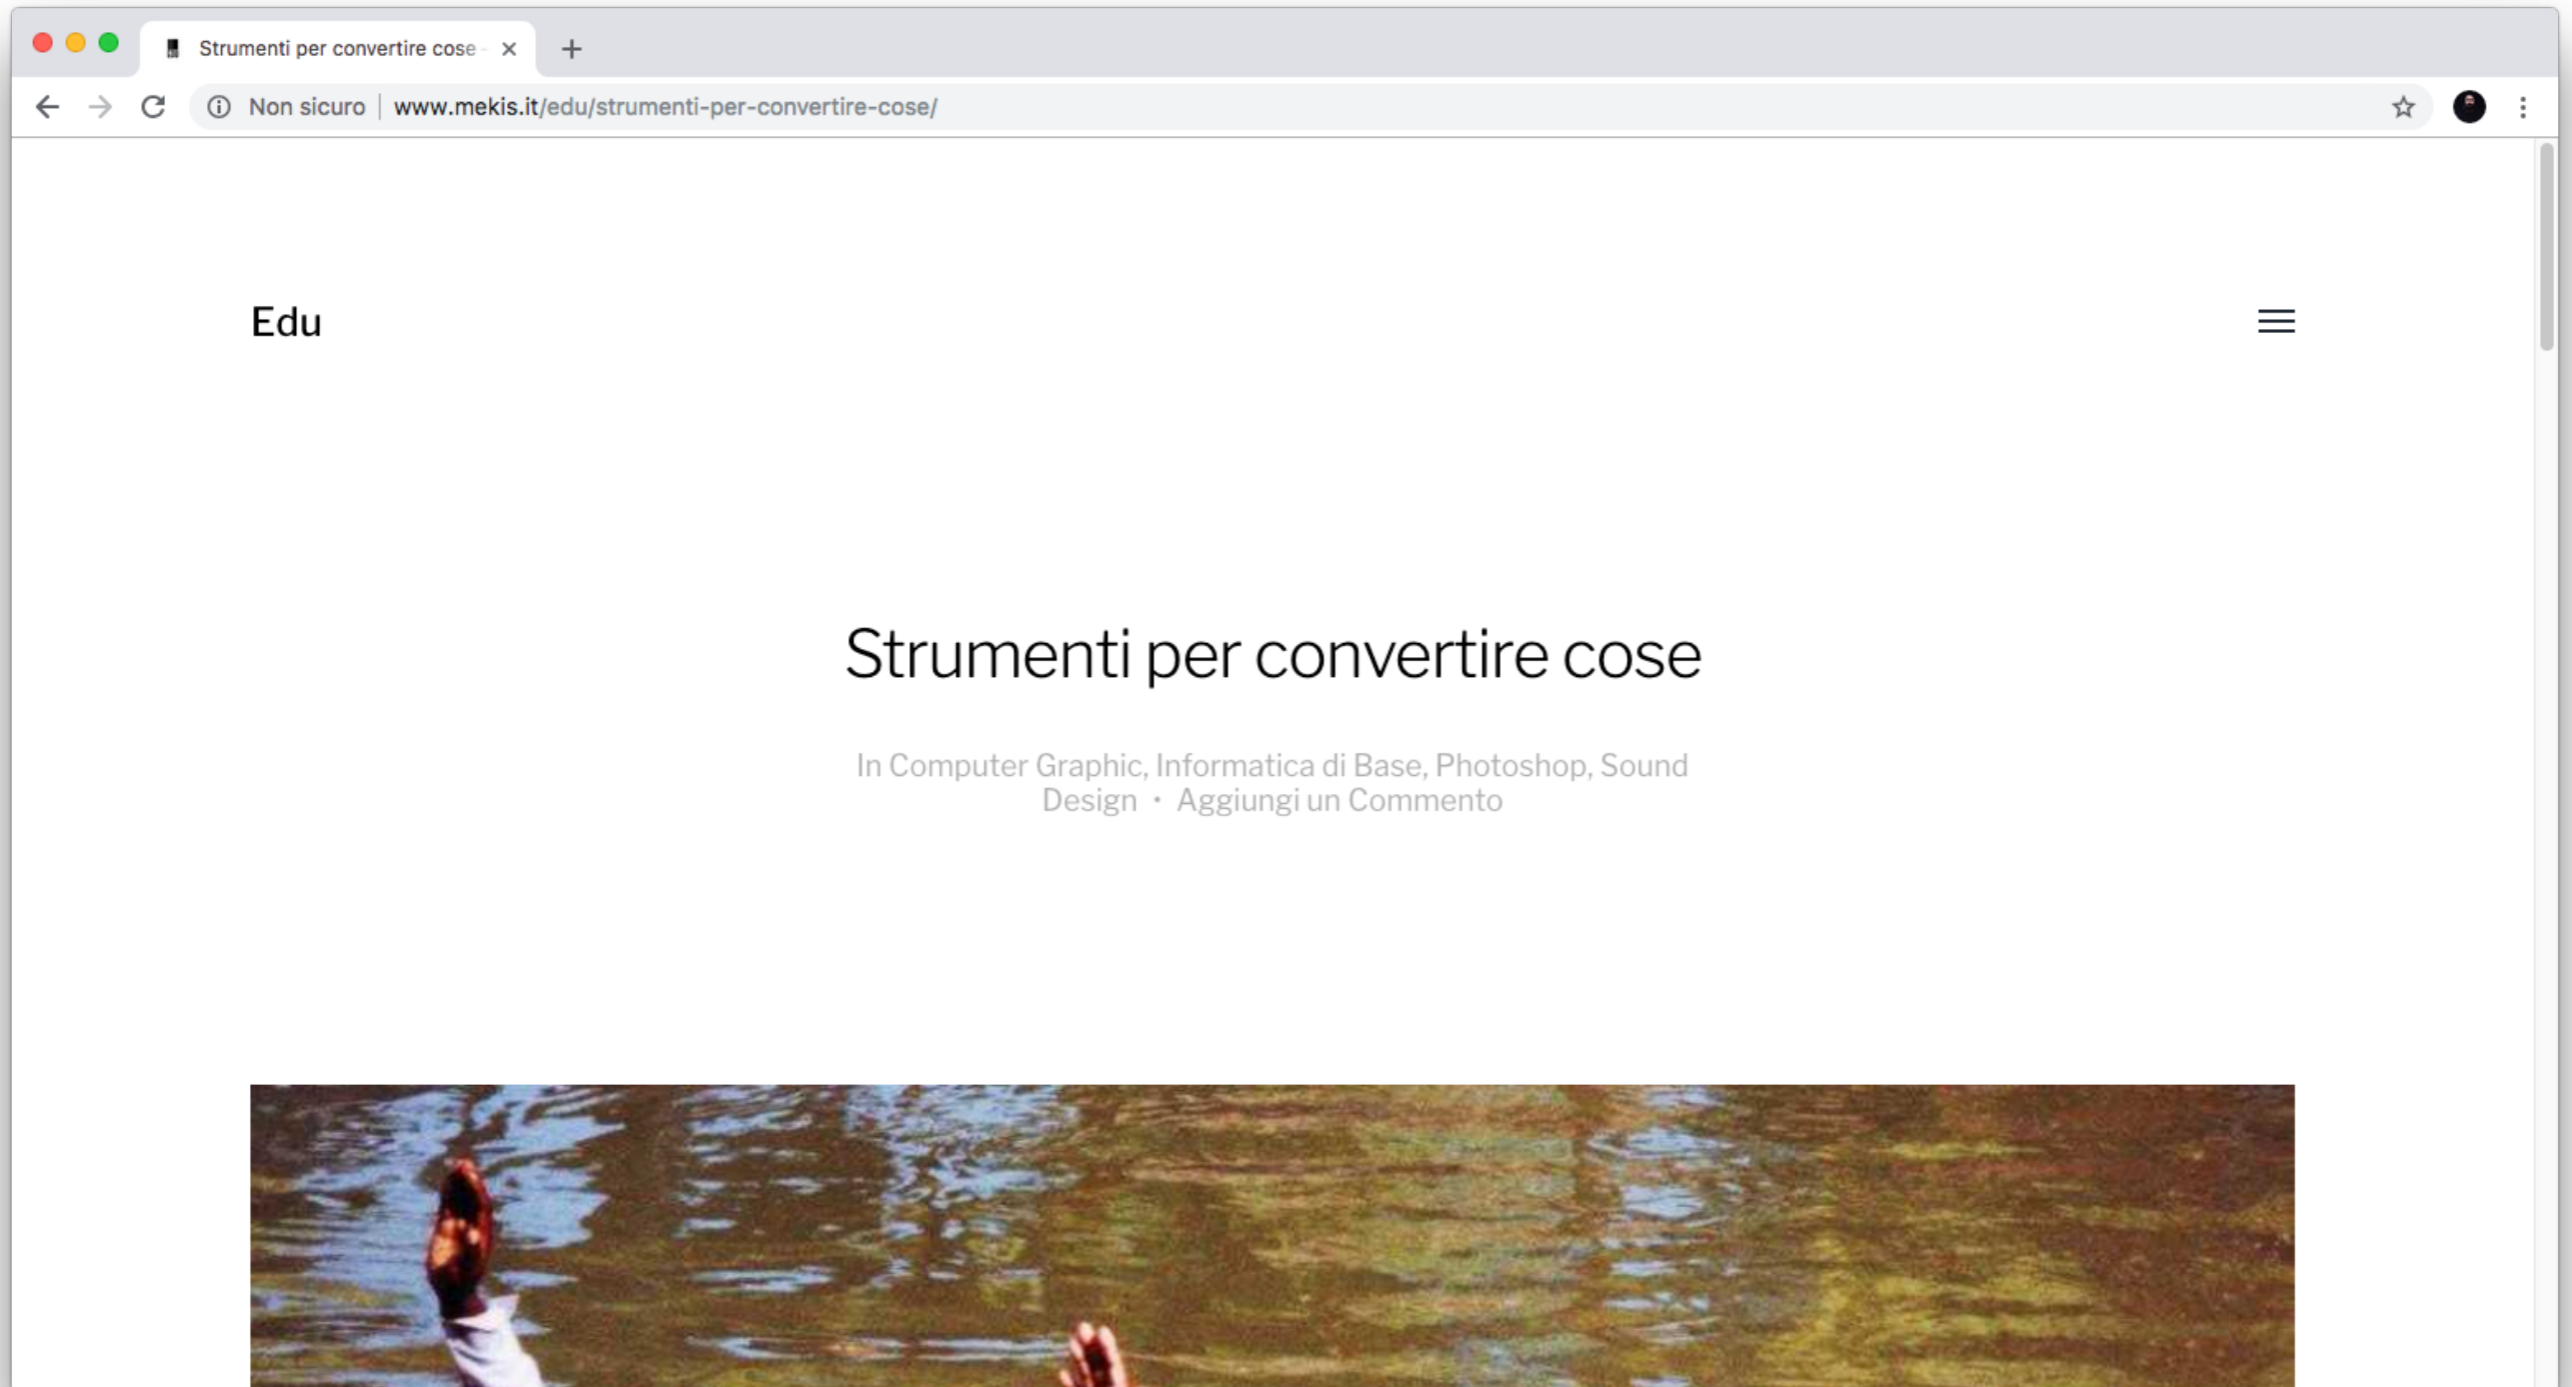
Strumenti per convertire cose -

Non sicuro | www.mekis.it/edu/strumenti-per-convertire-cose/

Edu

Strumenti per convertire cose

In Computer Graphic, Informatica di Base, Photoshop, Sound Design • Aggiungi un Commento